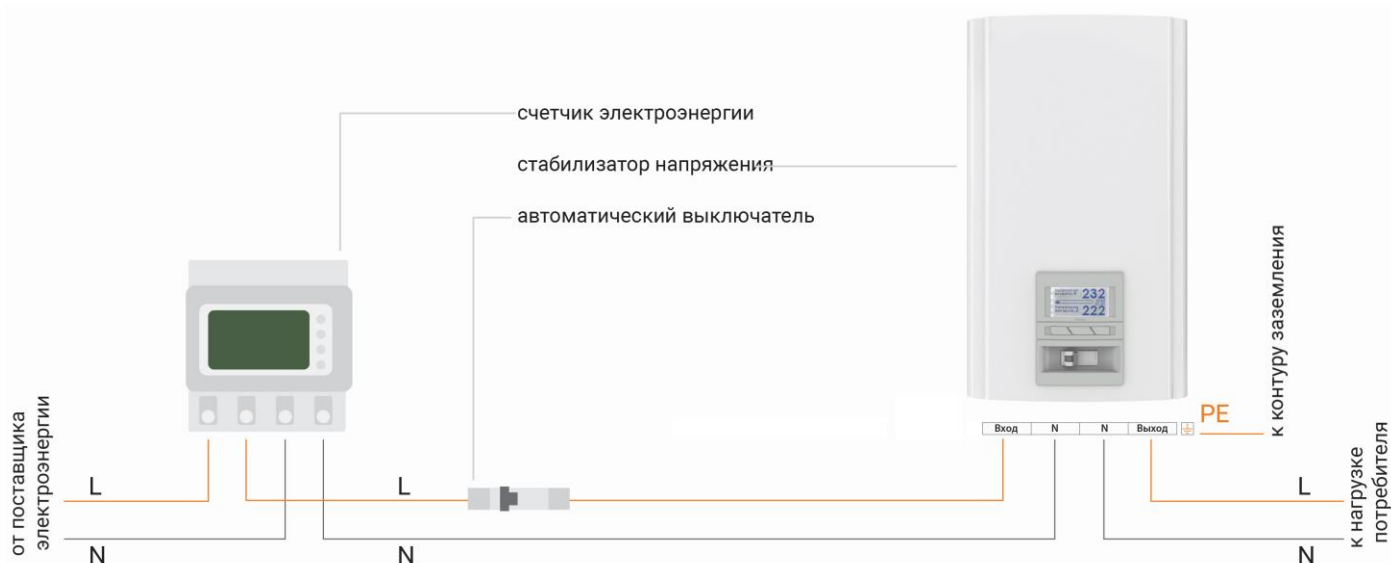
счетчик электроэнергии

стабилизатор напряжения

автоматический выключатель

232

222

от поставщика электроэнергии

L

N

L

N

Вход

N

N

Выход

PE

к контуру заземления

к нагрузке потребителя

L

N